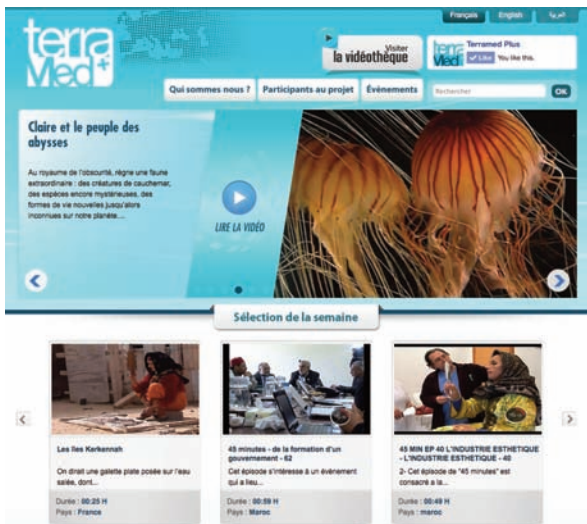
Français English العربية

terra Med+

Visiter la vidéothèque

terra Med Terramed Plus
Like You like this.

Qui sommes nous ? Participants au projet Évènements Rechercher OK

Claire et le peuple des abysses

Au royaume de l'obscurité, règne une faune extraordinaire : des créatures de cauchemar, des espèces encore mystérieuses, des formes de vie nouvelles jusqu'alors inconnues sur notre planète...

LIRE LA VIDÉO

Sélection de la semaine

Les îles Kerkennah

On dirait une galette plate posée sur l'eau salée, dont...

Durée : 00:25 H
Pays : France

45 minutes - de la formation d'un gouvernement - 62

Cet épisode s'intéresse à un évènement qui a lieu...

Durée : 00:59 H
Pays : Maroc

45 MIN EP 40 L'INDUSTRIE ESTHETIQUE - L'INDUSTRIE ESTHETIQUE - 40

2- Cet épisode de "45 minutes" est consacré à la...

Durée : 00:49 H
Pays : maroc